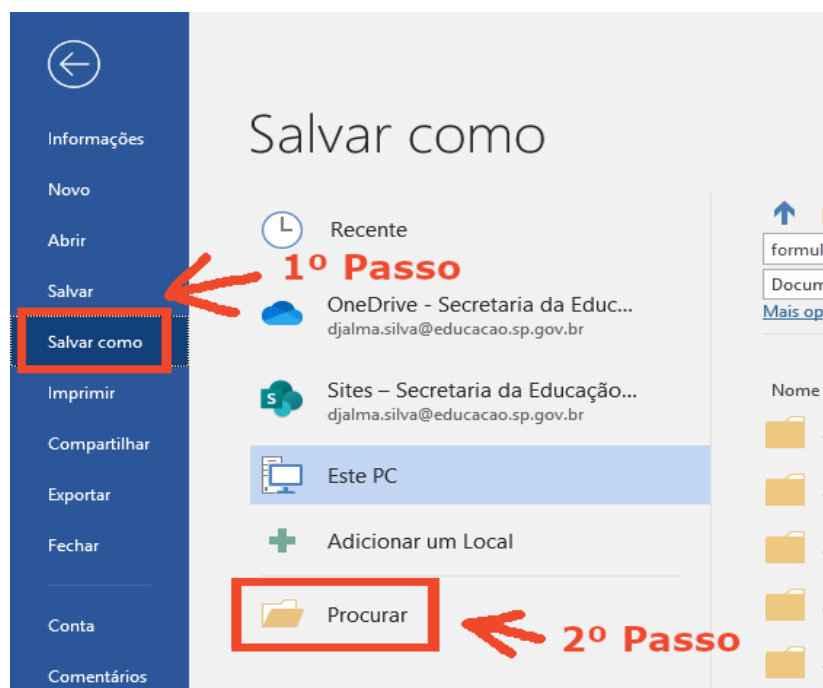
Informações
Novo
Abrir
Salvar
Salvar como
Imprimir
Compartilhar
Exportar
Fechar
Conta
Comentários

Salvar como

Recente
1º Passo
OneDrive - Secretaria da Educ...
djalma.silva@educacao.sp.gov.br
Sites – Secretaria da Educação...
djalma.silva@educacao.sp.gov.br
Este PC
Adicionar um Local
Procurar
2º Passo

formul
Docum
Mais op
Nome